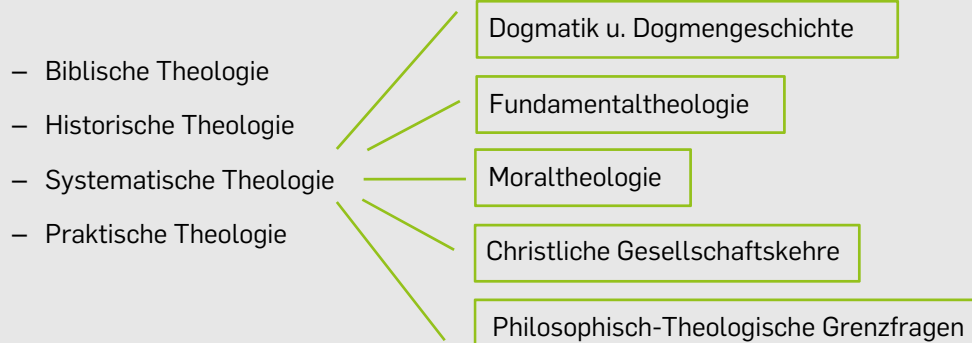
– Biblische Theologie

– Historische Theologie

– Systematische Theologie

– Praktische Theologie

Dogmatik u. Dogmengeschichte

Fundamentaltheologie

Moraltheologie

Christliche Gesellschaftskehre

Philosophisch-Theologische Grenzfragen